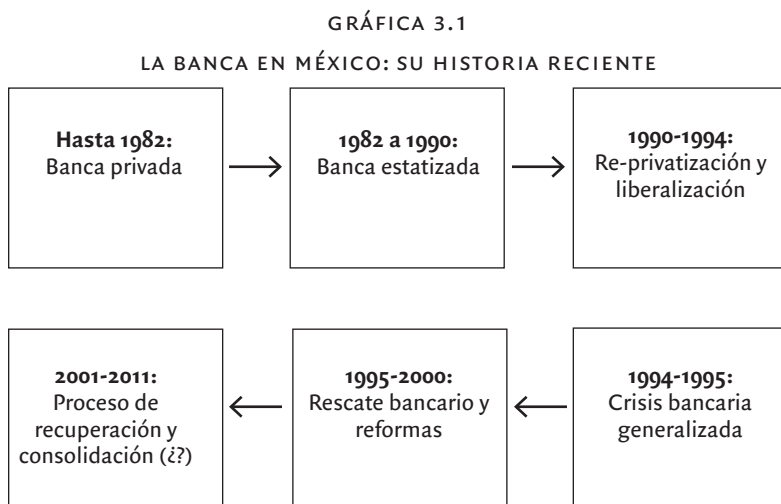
GRÁFICA 3.1

LA BANCA EN MÉXICO: SU HISTORIA RECIENTE

**Hasta 1982:** Banca privada

**1982 a 1990:** Banca estatizada

**1990-1994:** Re-privatización y liberalización

**1994-1995:** Crisis bancaria generalizada

**1995-2000:** Rescate bancario y reformas

**2001-2011:** Proceso de recuperación y consolidación (¿?)